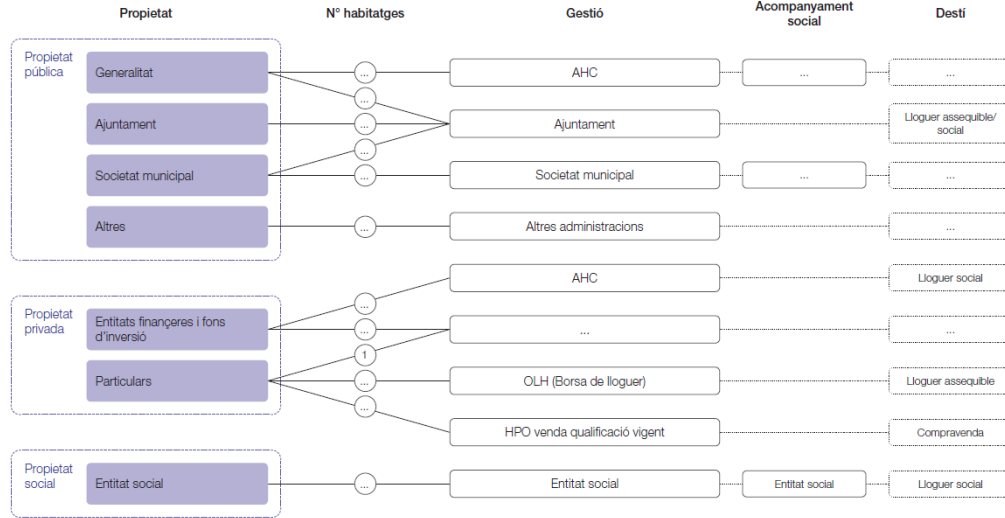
Propietat

N° habitatges

Gestió

Acompanyament social

Destí

Propietat pública

Generalitat

Ajuntament

Societat municipal

Altres

...

...

...

...

...

...

...

AHC

Ajuntament

Societat municipal

Altres administracions

...

...

...

Lloguer assequible/ social

...

...

Propietat privada

Entitats financeres i fons d'inversió

Particulars

...

...

1

...

...

AHC

...

OLH (Borsa de lloguer)

HPO venda qualificació vigent

Lloguer social

...

Lloguer assequible

Compravenda

Propietat social

Entitat social

...

Entitat social

Entitat social

Lloguer social